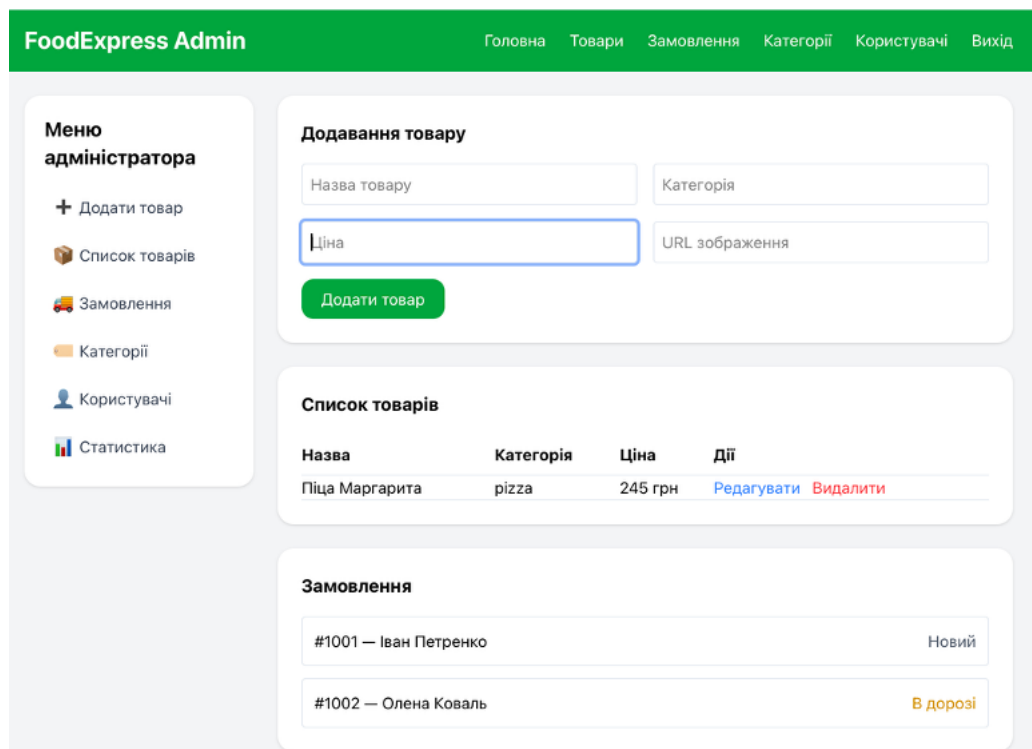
FoodExpress Admin

Головна Товари Замовлення Категорії Користувачі Вихід

Меню адміністратора

+ Додати товар

📦 Список товарів

🚚 Замовлення

Категорії

👤 Користувачі

📊 Статистика

Додавання товару

Назва товару

Категорія

Ціна

URL зображення

Додати товар

Список товарів

| Назва | Категорія | Ціна | Дії |
|---|---|---|---|
| Піца Маргарита | pizza | 245 грн | Редагувати Видалити |

Замовлення

#1001 — Іван Петренко Новий

#1002 — Олена Коваль В дорозі